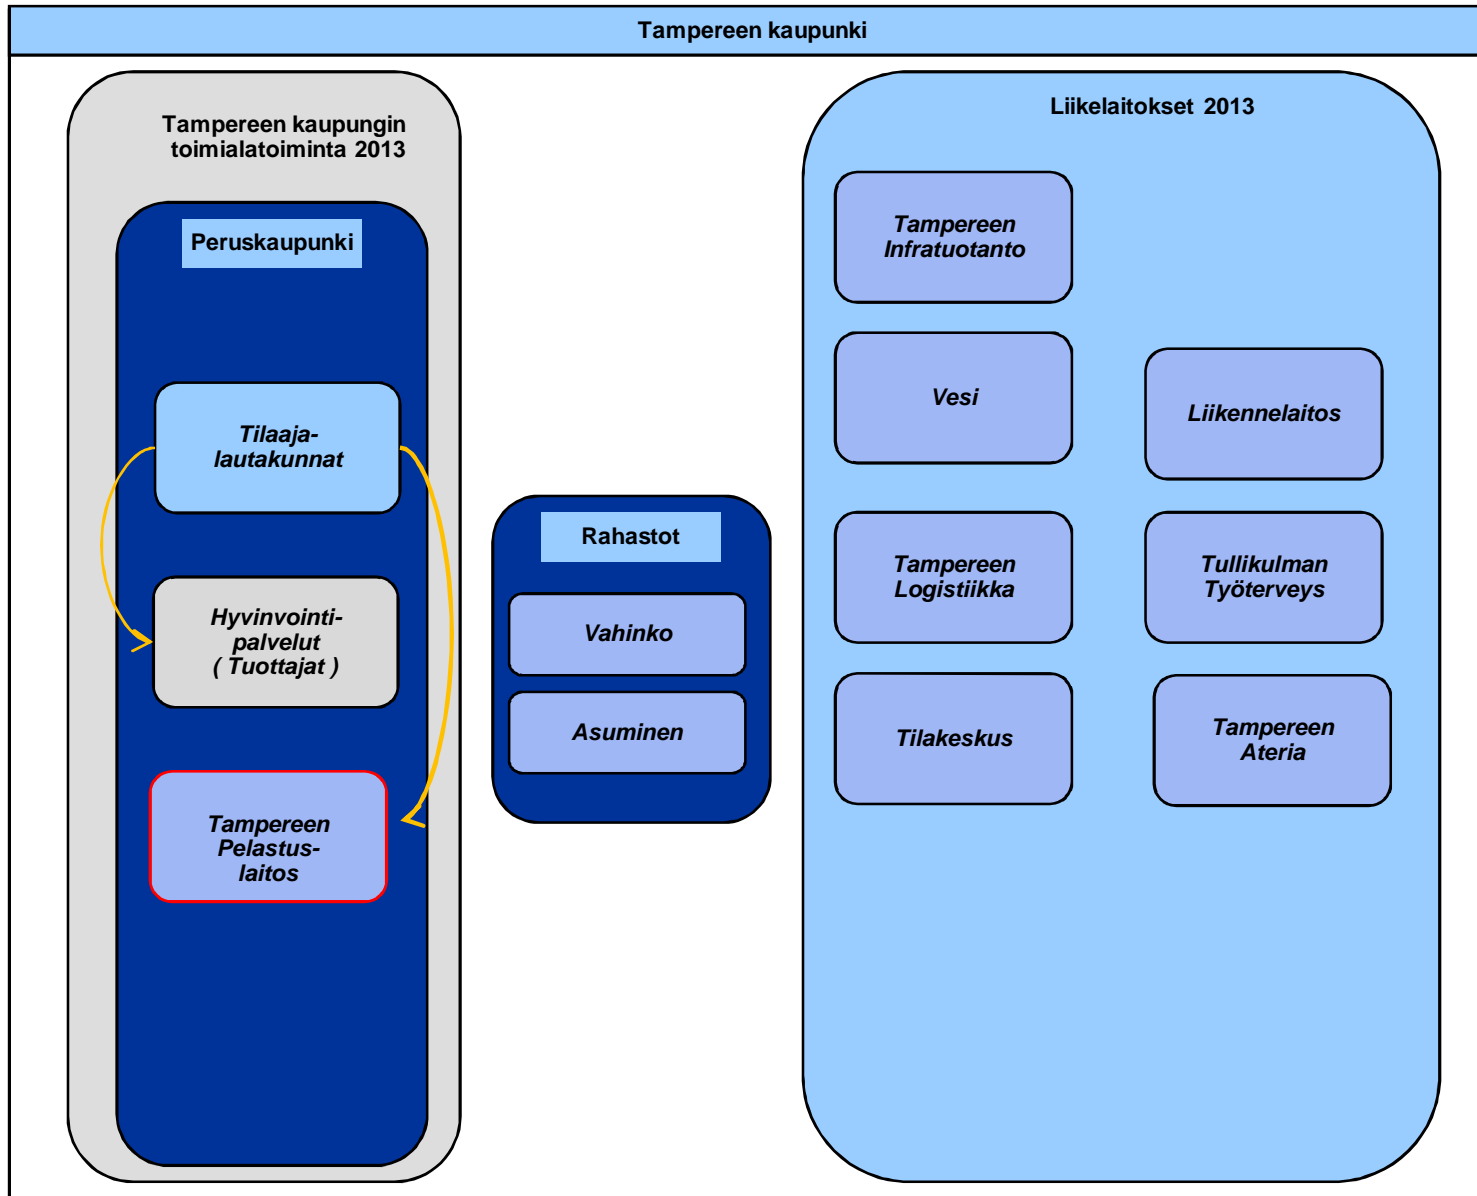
Tampereen kaupunki

Tampereen kaupungin toimialatoiminta 2013

Peruskaupunki

Tilaaja-lautakunnat

Hyvinvointi-palvelut ( Tuottajat )

Tampereen Pelastus-laitos

Rahastot

Vahinko

Asuminen

Liikelaitokset 2013

Tampereen Infratuotanto

Vesi

Liikennelaitos

Tampereen Logistiikka

Tullikulman Työterveys

Tilakeskus

Tampereen Ateria